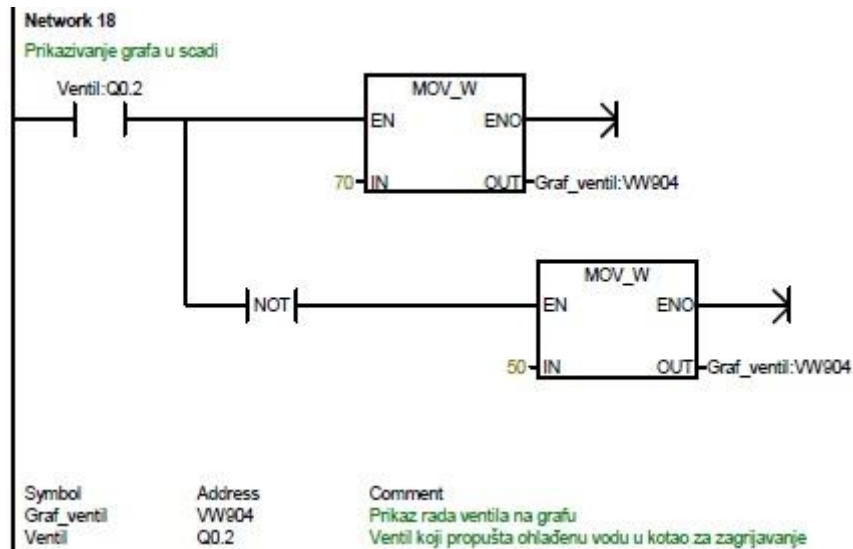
Network 18
Prikazivanje grafa u scadi

Ventil:Q0.2

MOV_W
EN
ENO
70
IN
OUT
Graf_ventil:VW904

NOT

MOV_W
EN
ENO
50
IN
OUT
Graf_ventil:VW904

| Symbol | Address | Comment |
|---|---|---|
| Graf_ventil | VW904 | Prikaz rada ventila na grafu |
| Ventil | Q0.2 | Ventil koji propušta ohlađenu vodu u kotao za zagrijavanje |